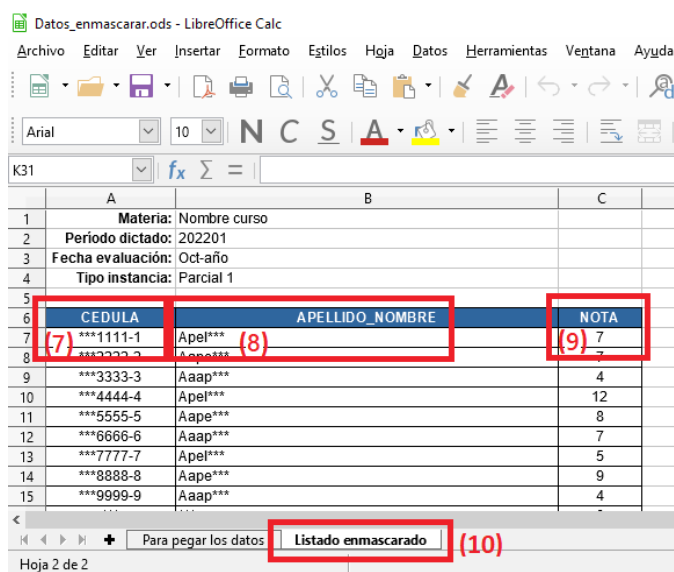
Datos_enmascarar.ods - LibreOffice Calc

Archivo Editar Ver Insertar Formato Estilos Hoja Datos Herramientas Ventana Ayuda

Arial 10 N C S

K31 $f_x$ $\Sigma$ =

| | A | B | C |
|---|---|---|---|
| 1 | Materia: | Nombre curso | |
| 2 | Período dictado: | 202201 | |
| 3 | Fecha evaluación: | Oct-año | |
| 4 | Tipo instancia: | Parcial 1 | |
| 5 | | | |
| 6 | CEDULA | APELLIDO_NOMBRE | NOTA |
| 7 | ***1111-1 | Apel*** | 7 |
| 8 | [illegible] | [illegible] | 7 |
| 9 | ***3333-3 | Aaap*** | 4 |
| 10 | ***4444-4 | Apel*** | 12 |
| 11 | ***5555-5 | Aape*** | 8 |
| 12 | ***6666-6 | Aaap*** | 7 |
| 13 | ***7777-7 | Apel*** | 5 |
| 14 | ***8888-8 | Aape*** | 9 |
| 15 | ***9999-9 | Aaap*** | 4 |

(7) (8) (9)

Para pegar los datos | Listado enmascarado (10)

Hoja 2 de 2